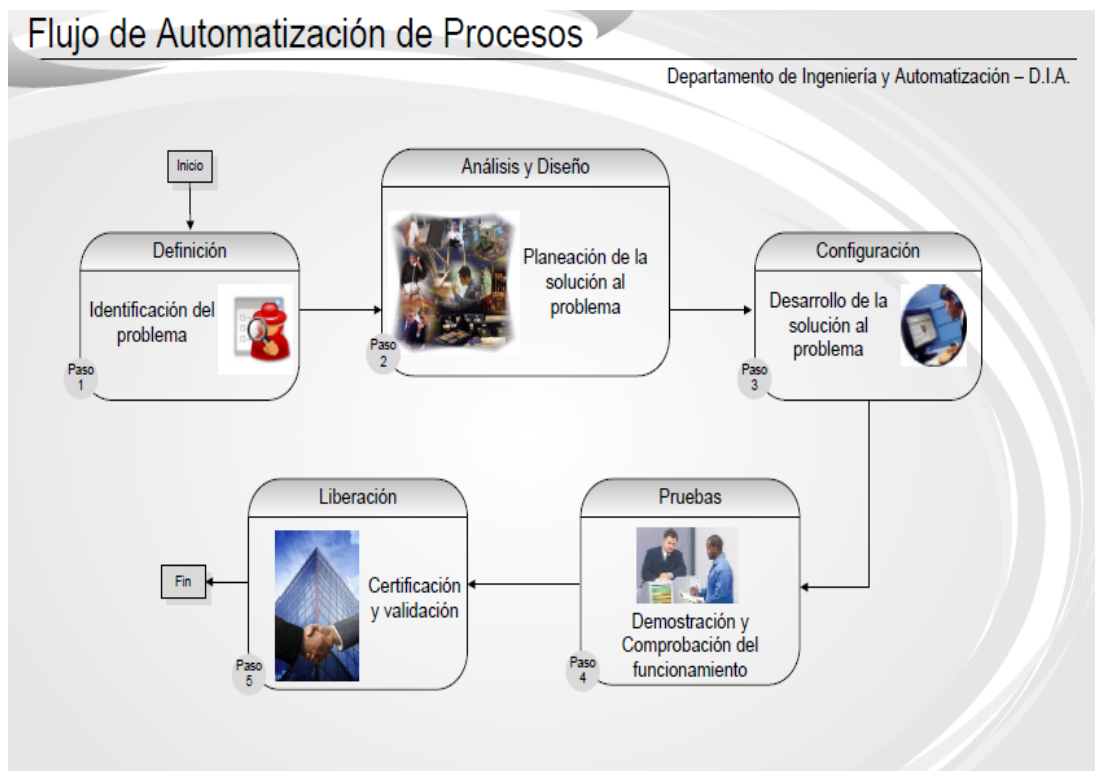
Flujo de Automatización de Procesos

Departamento de Ingeniería y Automatización – D.I.A.

Inicio

Definición

Identificación del problema

Paso 1

Análisis y Diseño

Planeación de la solución al problema

Paso 2

Configuración

Desarrollo de la solución al problema

Paso 3

Pruebas

Demostración y Comprobación del funcionamiento

Paso 4

Liberación

Certificación y validación

Paso 5

Fin